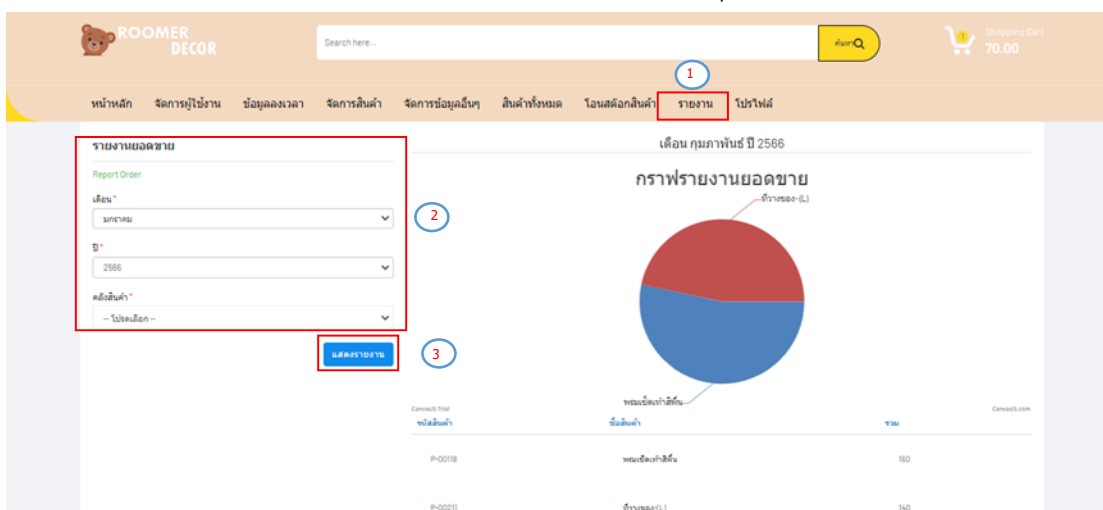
ROOMER DECOR

Search here...

ค้นหา

Shopping Cart
70.00

1

หน้าหลัก จัดการผู้ใช้งาน ข้อมูลลงเวลา จัดการสินค้า จัดการข้อมูลอื่นๆ สินค้าทั้งหมด โอนสต๊อกสินค้า รายงาน โปรไฟล์

รายงานยอดขาย

Report Order

เดือน*

มกราคม

2

ปี*

2566

คลังสินค้า*

-- โปรดเลือก --

แสดงรายงาน

3

เดือน กุมภาพันธ์ ปี 2566

กราฟรายงานยอดขาย

ที่วางของ-(L)

พรมเช็ดเท้าสีพื้น

CanvasJS Trial

CanvasJS.com

| รหัสสินค้า | ชื่อสินค้า | รวม |
|---|---|---|
| P-00118 | พรมเช็ดเท้าสีพื้น | 160 |
| P-00211 | ที่วางของ-(L) | 140 |